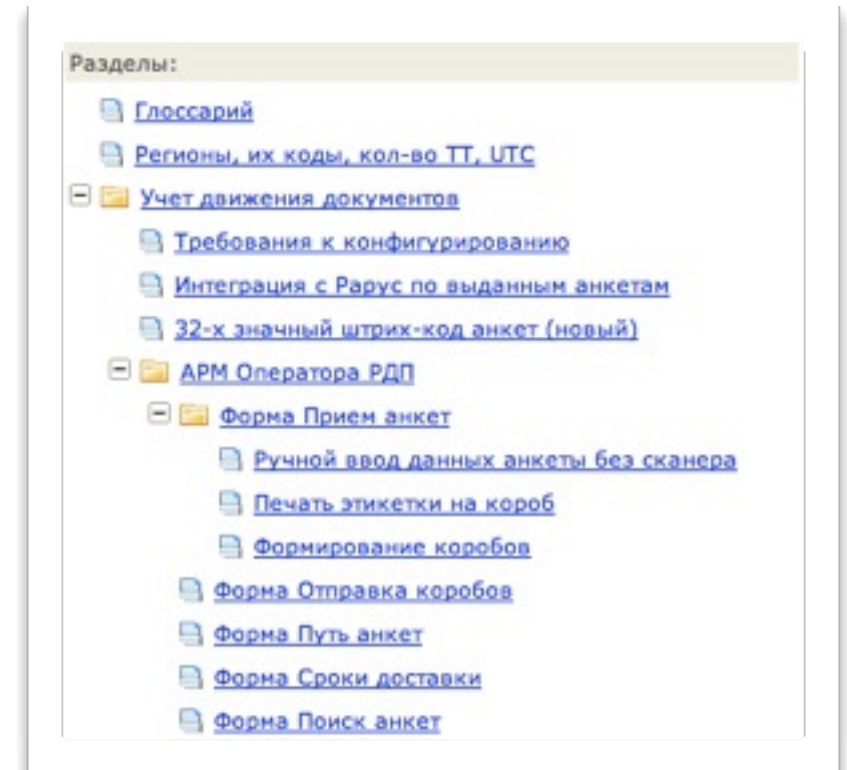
Разделы:

Глоссарий

Регионы, их коды, кол-во ТТ, UTC

Учет движения документов

Требования к конфигурированию

Интеграция с Парус по выданным анкетам

32-х значный штрих-код анкет (новый)

АРМ Оператора РДП

Форма Прием анкет

Ручной ввод данных анкеты без сканера

Печать этикетки на короб

Формирование коробов

Форма Отправка коробов

Форма Путь анкет

Форма Сроки доставки

Форма Поиск анкет